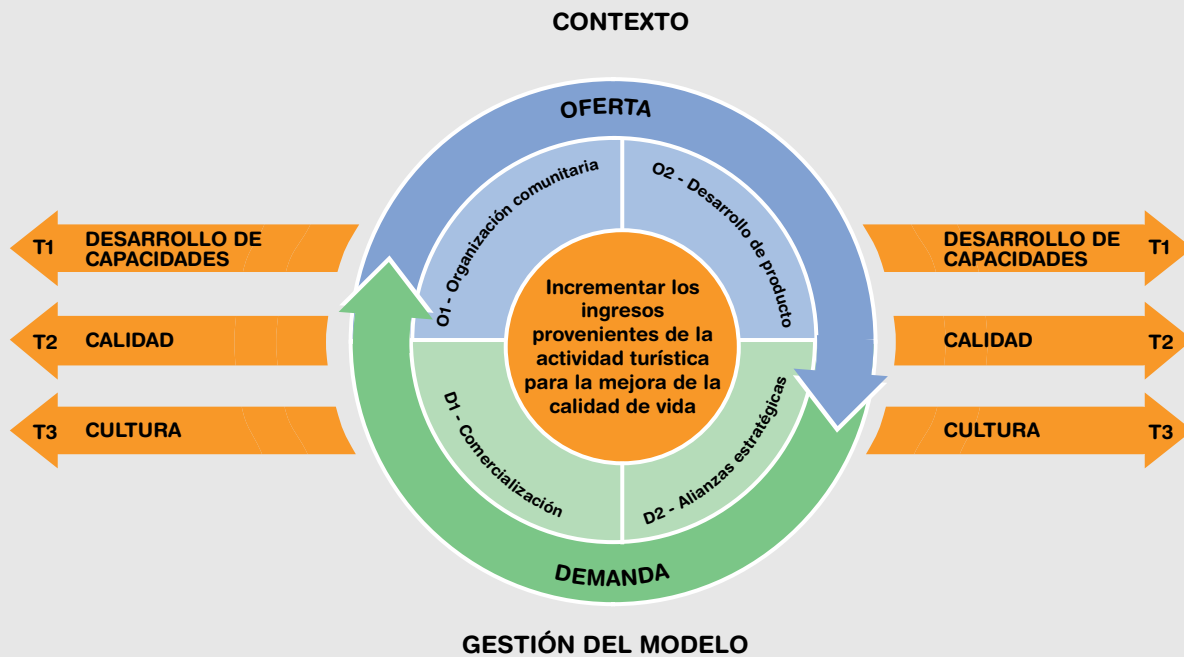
CONTEXTO

OFERTA

T1 DESARROLLO DE CAPACIDADES

T2 CALIDAD

T3 CULTURA

O1 - Organización comunitaria

O2 - Desarrollo de producto

Incrementar los ingresos provenientes de la actividad turística para la mejora de la calidad de vida

D1 - Comercialización

D2 - Alianzas estratégicas

DESARROLLO DE CAPACIDADES T1

CALIDAD T2

CULTURA T3

DEMANDA

GESTIÓN DEL MODELO